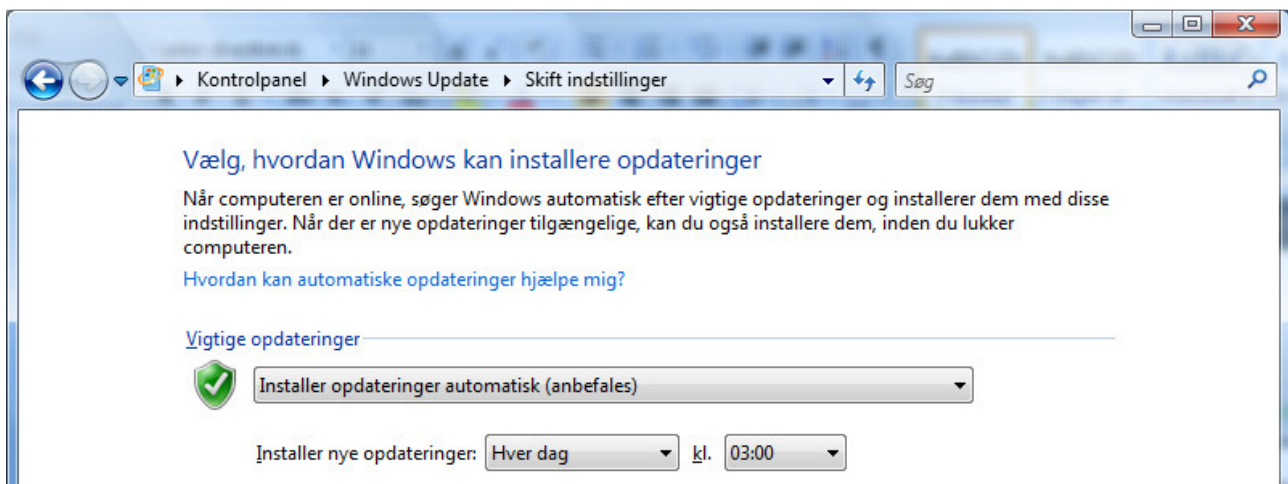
Kontrolpanel ▸ Windows Update ▸ Skift indstillinger

Søg

Vælg, hvordan Windows kan installere opdateringer

Når computeren er online, søger Windows automatisk efter vigtige opdateringer og installerer dem med disse indstillinger. Når der er nye opdateringer tilgængelige, kan du også installere dem, inden du lukker computeren.

Hvordan kan automatiske opdateringer hjælpe mig?

Vigtige opdateringer

Installer opdateringer automatisk (anbefales)

Installer nye opdateringer: Hver dag kl. 03:00